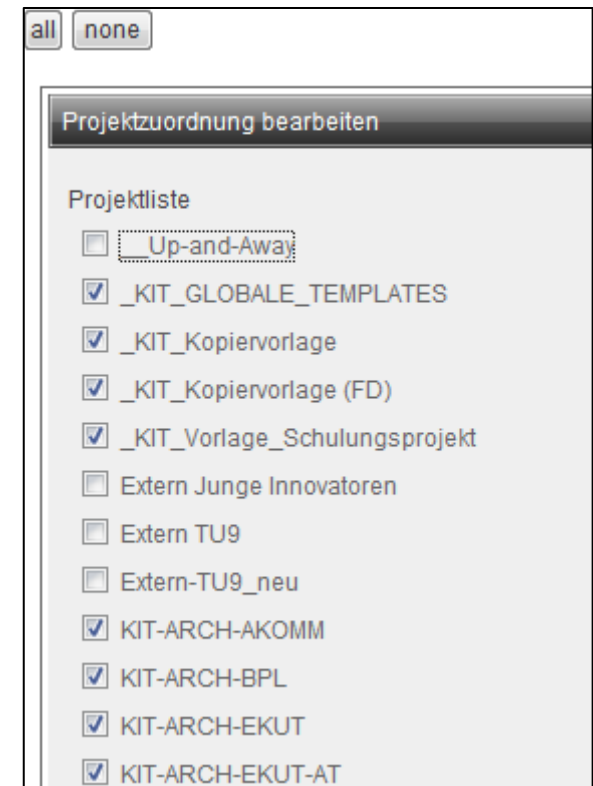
all none

Projektzuordnung bearbeiten

Projektliste

__Up-and-Away

_KIT_GLOBALE_TEMPLATES

_KIT_Kopiervorlage

_KIT_Kopiervorlage (FD)

_KIT_Vorlage_Schulungsprojekt

Extern Junge Innovatoren

Extern TU9

Extern-TU9_neu

KIT-ARCH-AKOMM

KIT-ARCH-BPL

KIT-ARCH-EKUT

KIT-ARCH-EKUT-AT